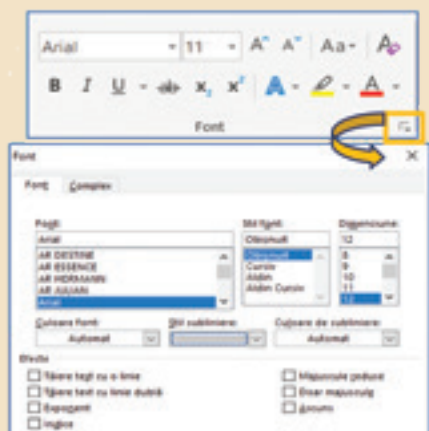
Arial 11 A A Aa

B I U ab $x_2$ $x^2$ A A

Font

Font

Font Complex

Font: Arial
AR DESTINE
AR ESSENCE
AR HERMANN
AR JULIAN
Arial

Stil font: Obișnuit
Obișnuit
Cursiv
Aldin
Aldin Cursiv

Dimensiune: 12
8
9
10
11
12

Culoare font: Automat
Stil subliniere:
Culoare de subliniere: Automat

Efecte
Tăiere text cu o linie
Tăiere text cu linie dublă
Exponent
Indice
Majuscule reduse
Doar majuscule
Ascuns